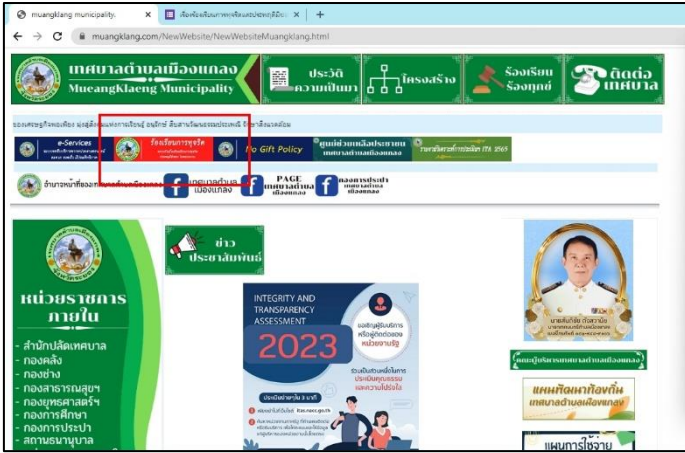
muangklang municipality | เรื่องร้องเรียนการทุจริตและประพฤติมิชอบ | +

muangklang.com/NewWebsite/NewWebsiteMuangklang.html

เทศบาลตำบลเมืองแกลง
MueangKlaeng Municipality

ประวัติความเป็นมา | โครงสร้าง | ร้องเรียนร้องทุกข์ | ติดต่อเทศบาล

e-Services | ร้องเรียนการทุจริต | No Gift Policy | ศูนย์ช่วยเหลือประชาชนเทศบาลตำบลเมืองแกลง | รายงานผลการดำเนินงาน ITA 2565

เทศบาลตำบลเมืองแกลง | PAGE เทศบาลตำบลเมืองแกลง | กองการประปาเทศบาลตำบลเมืองแกลง

หน่วยราชการภายใน
- สำนักปลัดเทศบาล
- กองคลัง
- กองช่าง
- กองสาธารณสุขฯ
- กองยุทธศาสตร์ฯ
- กองการศึกษา
- กองการประปา
- สถานธนานุบาล

ข่าวประชาสัมพันธ์

INTEGRITY AND TRANSPARENCY ASSESSMENT
2023
ขอเชิญผู้รับบริการหรือผู้ติดต่อของหน่วยงานรัฐ
ร่วมเป็นส่วนหนึ่งในการประเมินคุณธรรมและความโปร่งใส
ประเมินง่ายใน 3 นาที

แผนพัฒนาท้องถิ่นเทศบาลตำบลเมืองแกลง
แผนการใช้จ่าย